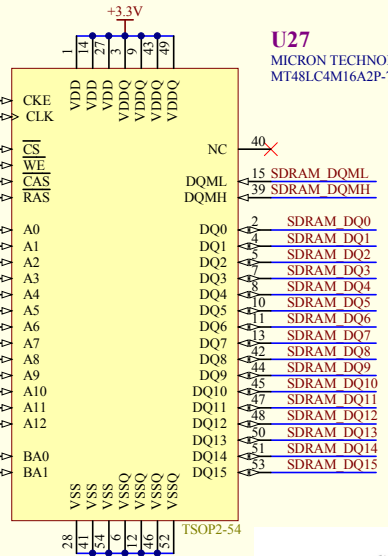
+3.3V

U27
MICRON TECHNO
MT48LC4M16A2P-

1 14 27 3 9 43 49
VDD VDD VDD VDDQ VDDQ VDDQ VDDQ

CKE
CLK

$\overline{CS}$
$\overline{WE}$
$\overline{CAS}$
$\overline{RAS}$

A0
A1
A2
A3
A4
A5
A6
A7
A8
A9
A10
A11
A12

BA0
BA1

NC 40
DQML 15 SDRAM_DQML
DQMH 39 SDRAM_DQMH

DQ0 2 SDRAM_DQ0
DQ1 4 SDRAM_DQ1
DQ2 5 SDRAM_DQ2
DQ3 7 SDRAM_DQ3
DQ4 8 SDRAM_DQ4
DQ5 10 SDRAM_DQ5
DQ6 11 SDRAM_DQ6
DQ7 13 SDRAM_DQ7
DQ8 42 SDRAM_DQ8
DQ9 44 SDRAM_DQ9
DQ10 45 SDRAM_DQ10
DQ11 47 SDRAM_DQ11
DQ12 48 SDRAM_DQ12
DQ13 50 SDRAM_DQ13
DQ14 51 SDRAM_DQ14
DQ15 53 SDRAM_DQ15

VSS VSS VSS VSSQ VSSQ VSSQ VSSQ
28 41 54 6 12 46 52

TSOP2-54